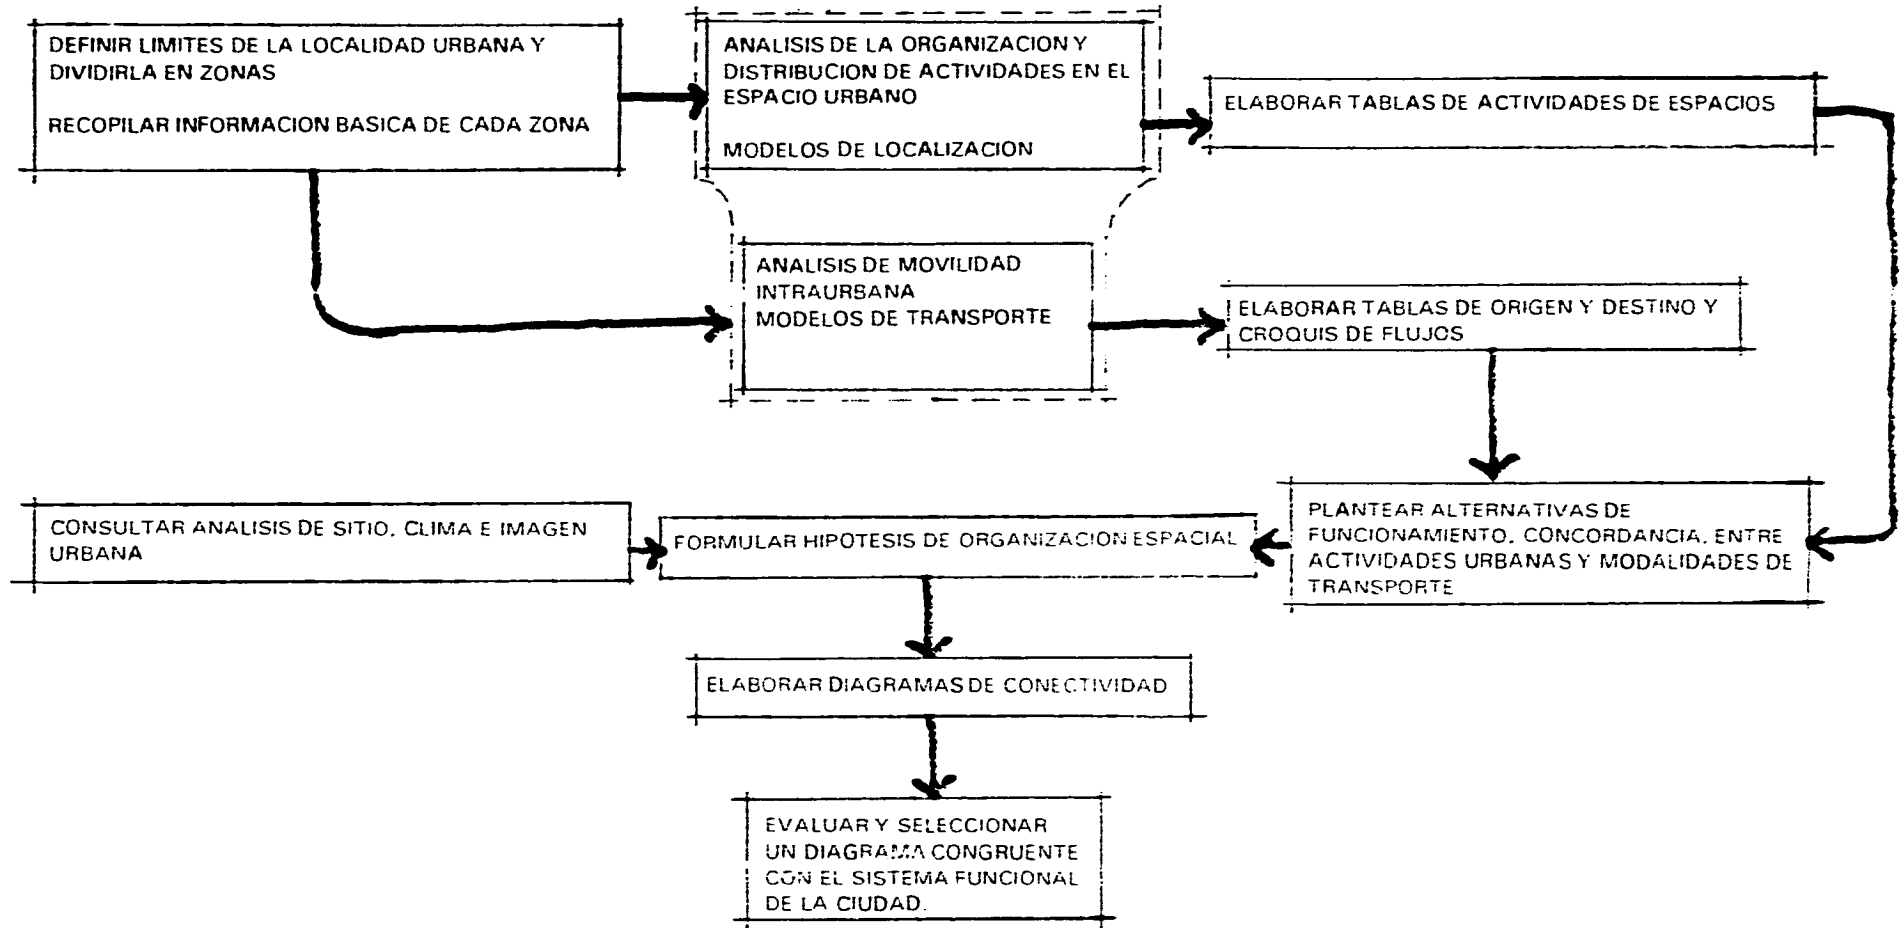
DEFINIR LIMITES DE LA LOCALIDAD URBANA Y DIVIDIRLA EN ZONAS

RECOPILAR INFORMACION BASICA DE CADA ZONA

ANALISIS DE LA ORGANIZACION Y DISTRIBUCION DE ACTIVIDADES EN EL ESPACIO URBANO

MODELOS DE LOCALIZACION

ELABORAR TABLAS DE ACTIVIDADES DE ESPACIOS

ANALISIS DE MOVILIDAD INTRAURBANA
MODELOS DE TRANSPORTE

ELABORAR TABLAS DE ORIGEN Y DESTINO Y CROQUIS DE FLUJOS

CONSULTAR ANALISIS DE SITIO, CLIMA E IMAGEN URBANA

FORMULAR HIPOTESIS DE ORGANIZACION ESPACIAL

PLANTEAR ALTERNATIVAS DE FUNCIONAMIENTO, CONCORDANCIA, ENTRE ACTIVIDADES URBANAS Y MODALIDADES DE TRANSPORTE

ELABORAR DIAGRAMAS DE CONECTIVIDAD

EVALUAR Y SELECCIONAR UN DIAGRAMA CONGRUENTE CON EL SISTEMA FUNCIONAL DE LA CIUDAD.